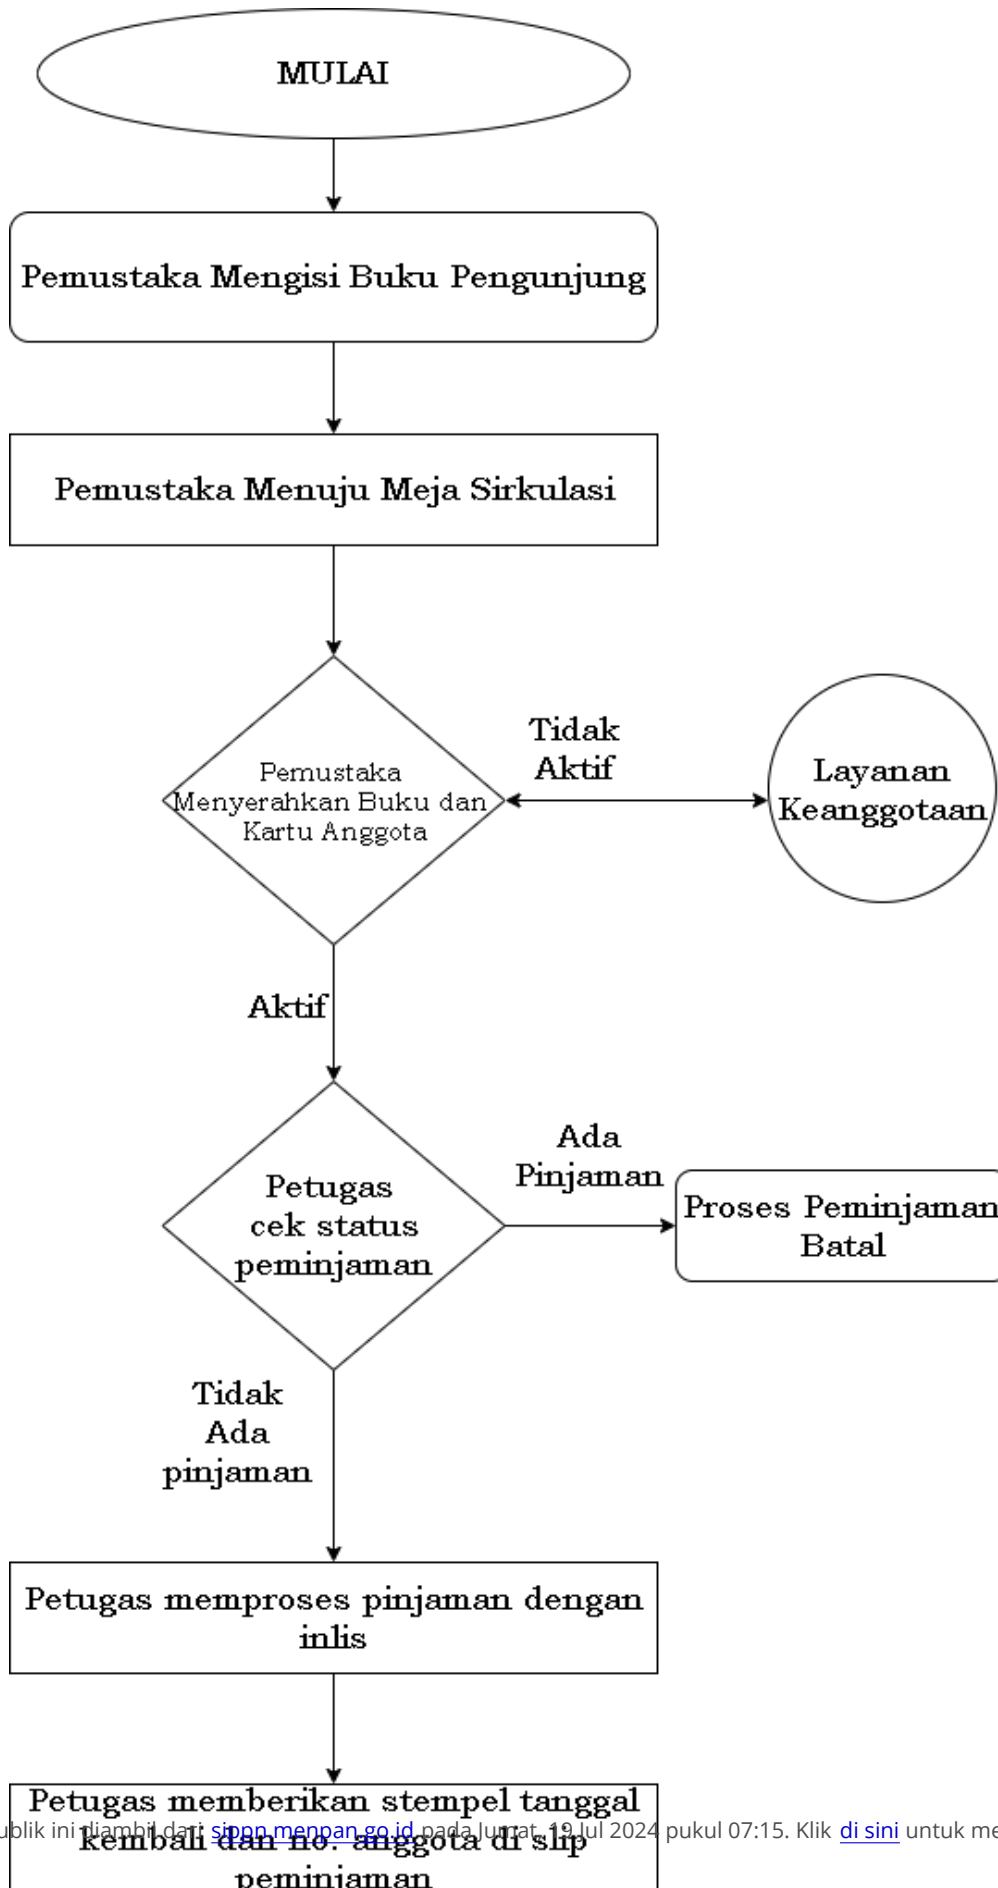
MULAI

Pemustaka Mengisi Buku Pengunjung

Pemustaka Menuju Meja Sirkulasi

Pemustaka Menyerahkan Buku dan Kartu Anggota

Tidak Aktif

Layanan Keanggotaan

Aktif

Petugas cek status peminjaman

Ada Pinjaman

Proses Peminjaman Batal

Tidak Ada pinjaman

Petugas memproses pinjaman dengan inlis

Petugas memberikan stempel tanggal kembali dan no. anggota di slip peminjaman

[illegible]ublik ini diambil dari sippn.menpan.go.id pada Jumat, 19 Jul 2024 pukul 07:15. Klik di sini untuk me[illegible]